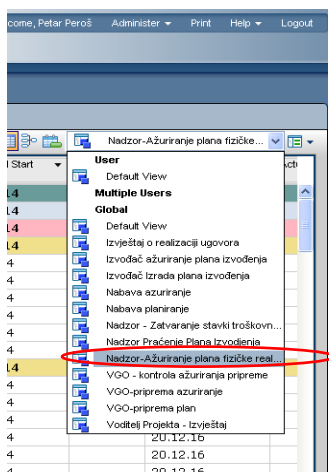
come, Petar Peroš Administer ▾ Print Help ▾ Logout

Nadzor-Ažuriranje plana fizičke...

l Start
14
14
14
14
4
4
4
4
4
4
4
4
14
4
4
4
4
4
4

Act

User
Default View
Multiple Users
Global
Default View
Izvještaj o realizaciji ugovora
Izvođač ažuriranje plana izvođenja
Izvođač Izrada plana izvođenja
Nabava azuriranje
Nabava planiranje
Nadzor - Zatvaranje stavki troškovn...
Nadzor Praćenje Plana Izvođenja
Nadzor-Ažuriranje plana fizičke real...
VGO - kontrola ažuriranja pripreme
VGO-priprema azuriranje
VGO-priprema plan
Voditelj Projekta - Izvještaj

20.12.16
20.12.16